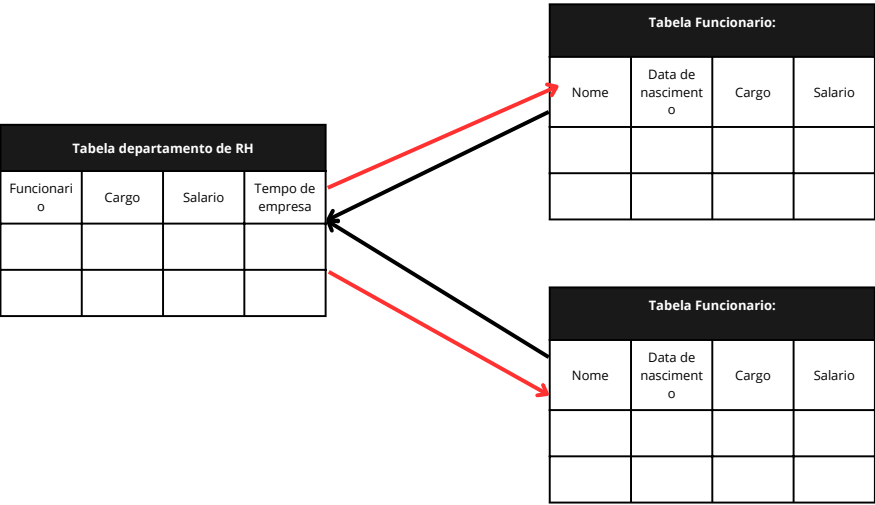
Tabela departamento de RH

| Funcionario | Cargo | Salario | Tempo de empresa |
|---|---|---|---|
| | | | |
| | | | |

Tabela Funcionario:

| Nome | Data de nascimento | Cargo | Salario |
|---|---|---|---|
| | | | |
| | | | |

Tabela Funcionario:

| Nome | Data de nascimento | Cargo | Salario |
|---|---|---|---|
| | | | |
| | | | |